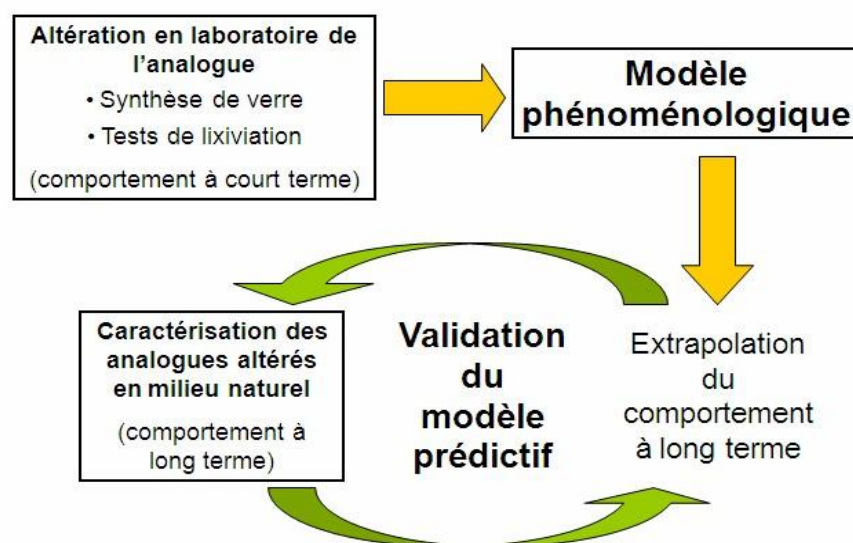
Altération en laboratoire de l'analogue

• Synthèse de verre

• Tests de lixiviation

(comportement à court terme)

Modèle phénoménologique

Caractérisation des analogues altérés en milieu naturel

(comportement à long terme)

Validation du modèle prédictif

Extrapolation du comportement à long terme